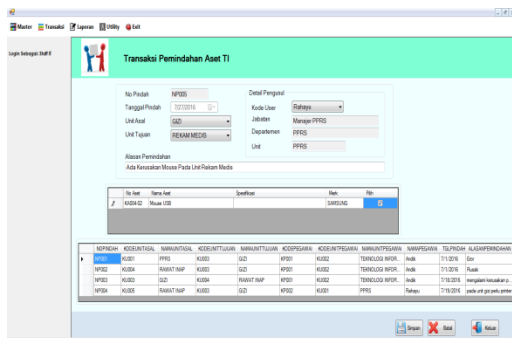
Master Transaksi Laporan Utility Exit

Login Sebagai Staff II

Transaksi Pemindahan Aset TI

No Pindah NP005
Tanggal Pindah 7/27/2016
Unit Asal GIZI
Unit Tujuan REKAM MEDIS

Detail Pengusul
Kode User Rahayu
Jabatan Manajer PPRS
Departemen PPRS
Unit PPRS

Alasan Pemindahan
Ada Kerusakan Mouse Pada Unit Rekam Medis

| | No Aset | Nama Aset | Spesifikasi | Merk | Pilih |
|---|---|---|---|---|---|
| | KA004-02 | Mouse USB | | SAMSUNG | |

| | NOPINDAH | KODEUNITASAL | NAMAUNITASAL | KODEUNITTUJUAN | NAMAUNITTUJUAN | KODEPEGAWAI | KODEUNITPEGAWAI | NAMAUNITPEGAWAI | NAMAPEGAWAI | TGLPINDAH | ALASANPEMINDAHAN |
|---|---|---|---|---|---|---|---|---|---|---|---|
| ▶ | NP001 | KU001 | PPRS | KU003 | GIZI | KP001 | KU002 | TEKNOLOGI INFOR... | Andik | 7/1/2016 | Eror |
| | NP002 | KU004 | RAWAT INAP | KU003 | GIZI | KP001 | KU002 | TEKNOLOGI INFOR... | Andik | 7/1/2016 | Rusak |
| | NP003 | KU003 | GIZI | KU004 | RAWAT INAP | KP001 | KU002 | TEKNOLOGI INFOR... | Andik | 7/18/2016 | mengalami kerusakan p... |
| | NP004 | KU005 | RAWAT INAP | KU003 | GIZI | KP002 | KU001 | PPRS | Rahayu | 7/19/2016 | pada unit gizi perlu printer |

Simpan Batal Keluar